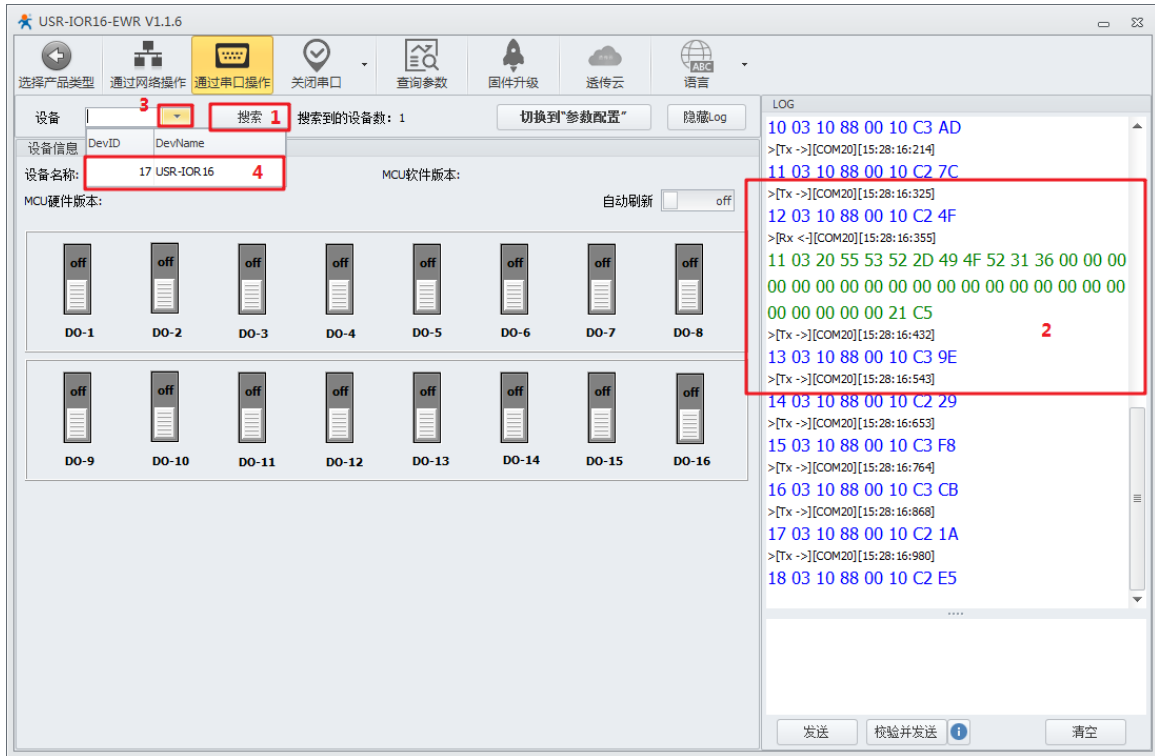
USR-IOR16-EWR V1.1.6

选择产品类型 通过网络操作 通过串口操作 关闭串口 查询参数 固件升级 透传云 语言

设备 3 搜索 1 搜索到的设备数：1 切换到"参数配置" 隐藏Log

DevID DevName

设备信息

设备名称: 17 USR-IOR16 4 MCU软件版本:

MCU硬件版本: 自动刷新 off

off off off off off off off off
DO-1 DO-2 DO-3 DO-4 DO-5 DO-6 DO-7 DO-8

off off off off off off off off
DO-9 DO-10 DO-11 DO-12 DO-13 DO-14 DO-15 DO-16

LOG

10 03 10 88 00 10 C3 AD
>[Tx ->][COM20][15:28:16:214]
11 03 10 88 00 10 C2 7C
>[Tx ->][COM20][15:28:16:325]
12 03 10 88 00 10 C2 4F
>[Rx <-][COM20][15:28:16:355]
11 03 20 55 53 52 2D 49 4F 52 31 36 00 00 00 00 00 00 00 00 00 00 00 00 00 00 00 00 00 00 00 00 00 00 00 21 C5
>[Tx ->][COM20][15:28:16:432]
13 03 10 88 00 10 C3 9E
>[Tx ->][COM20][15:28:16:543]
2
14 03 10 88 00 10 C2 29
>[Tx ->][COM20][15:28:16:653]
15 03 10 88 00 10 C3 F8
>[Tx ->][COM20][15:28:16:764]
16 03 10 88 00 10 C3 CB
>[Tx ->][COM20][15:28:16:868]
17 03 10 88 00 10 C2 1A
>[Tx ->][COM20][15:28:16:980]
18 03 10 88 00 10 C2 E5

发送 校验并发送 清空